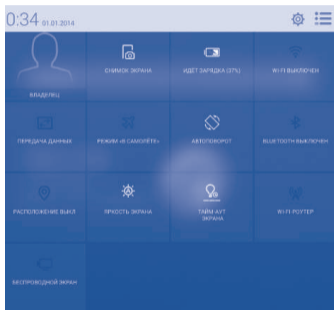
0:34 01.01.2014

ВЛАДЕЛЕЦ

СНИМОК ЭКРАНА

ИДЕТ ЗАРЯДКА (37%)

WI-FI ВЫКЛЮЧЕН

ПЕРЕДАЧА ДАННЫХ

РЕЖИМ «В САМОЛЁТЕ»

АВТОПОВОРОТ

BLUETOOTH ВЫКЛЮЧЕН

РАСПОЛОЖЕНИЕ ВЫКЛ

ЯРКОСТЬ ЭКРАНА

ТАЙМ АУТ ЭКРАНА

WI-FI РОУТЕР

БЕСПРОВОДНОЙ ЭКРАН